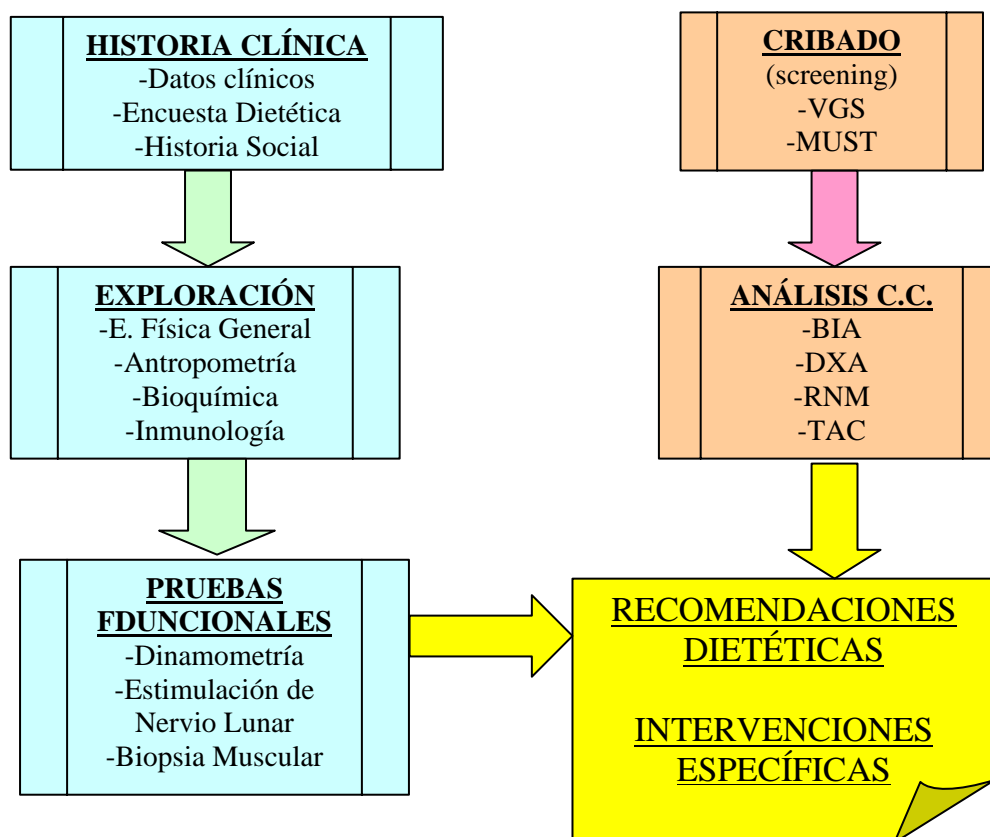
HISTORIA CLÍNICA
-Datos clínicos
-Encuesta Dietética
-Historia Social

EXPLORACIÓN
-E. Física General
-Antropometría
-Bioquímica
-Inmunología

PRUEBAS FDUNCIONALES
-Dinamometría
-Estimulación de Nervio Lunar
-Biopsia Muscular

CRIBADO
(screening)
-VGS
-MUST

ANÁLISIS C.C.
-BIA
-DXA
-RNM
-TAC

RECOMENDACIONES DIETÉTICAS

INTERVENCIONES ESPECÍFICAS